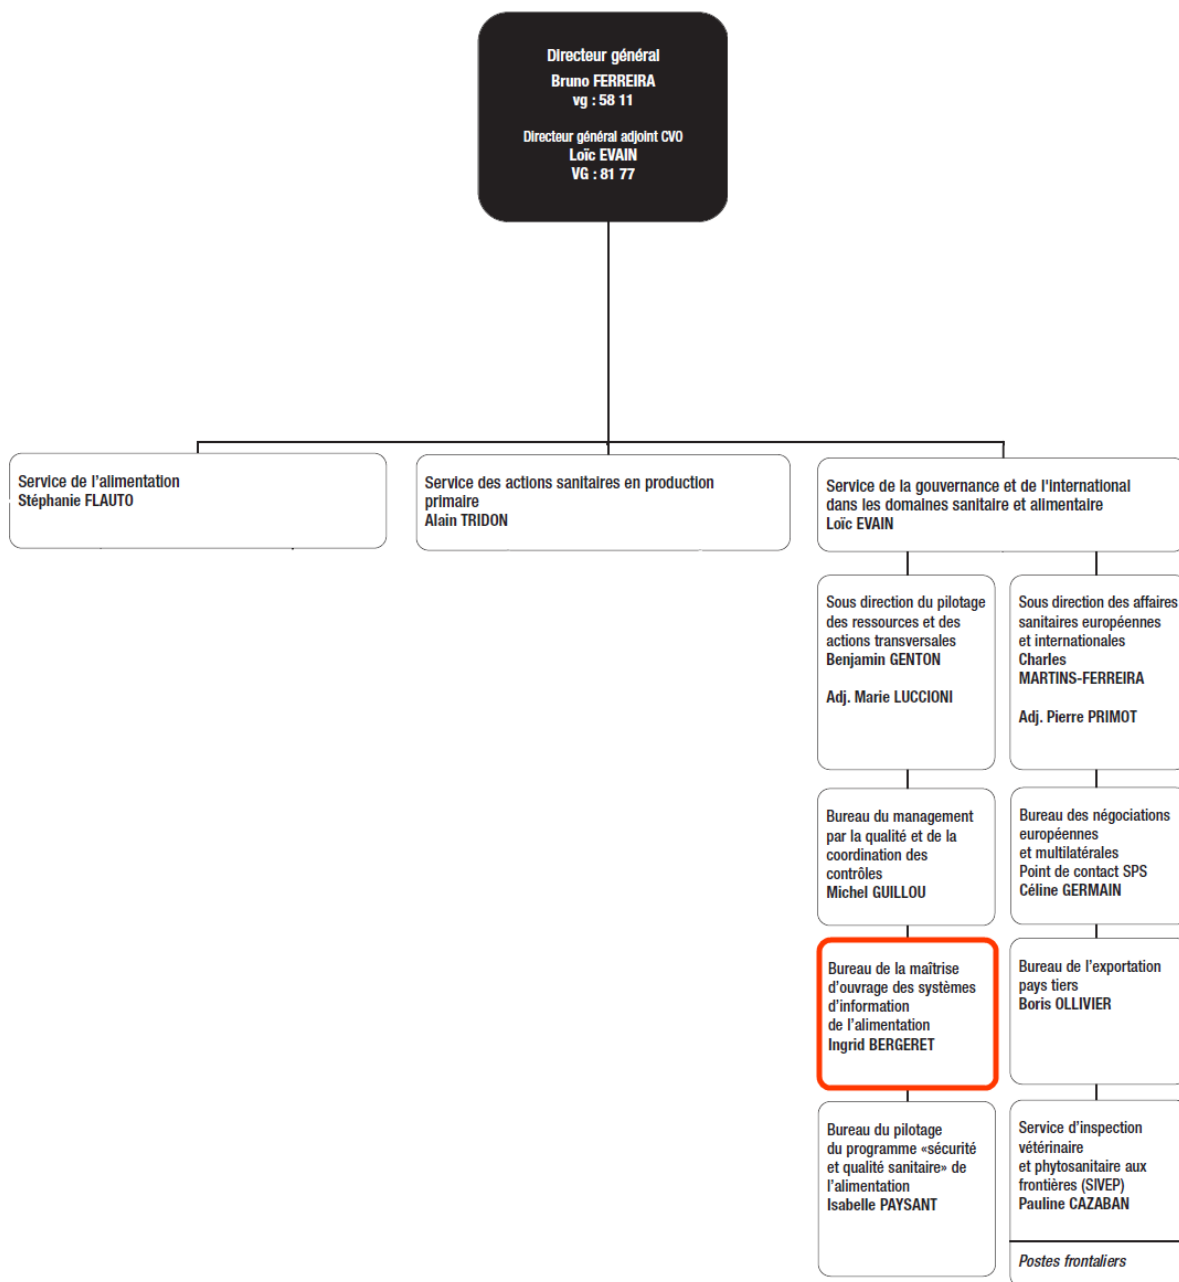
Directeur général
Bruno FERREIRA
vg : 58 11

Directeur général adjoint CVO
Loïc EVAIN
VG : 81 77

Service de l'alimentation
Stéphanie FLAUTO

Service des actions sanitaires en production primaire
Alain TRIDON

Service de la gouvernance et de l'international dans les domaines sanitaire et alimentaire
Loïc EVAIN

Sous direction du pilotage des ressources et des actions transversales
Benjamin GENTON

Adj. Marie LUCCIONI

Sous direction des affaires sanitaires européennes et internationales
Charles MARTINS-FERREIRA

Adj. Pierre PRIMOT

Bureau du management par la qualité et de la coordination des contrôles
Michel GUILLOU

Bureau des négociations européennes et multilatérales
Point de contact SPS
Céline GERMAIN

Bureau de la maîtrise d'ouvrage des systèmes d'information de l'alimentation
Ingrid BERGERET

Bureau de l'exportation pays tiers
Boris OLLIVIER

Bureau du pilotage du programme «sécurité et qualité sanitaire» de l'alimentation
Isabelle PAYSANT

Service d'inspection vétérinaire et phytosanitaire aux frontières (SIVEP)
Pauline CAZABAN

Postes frontaliers